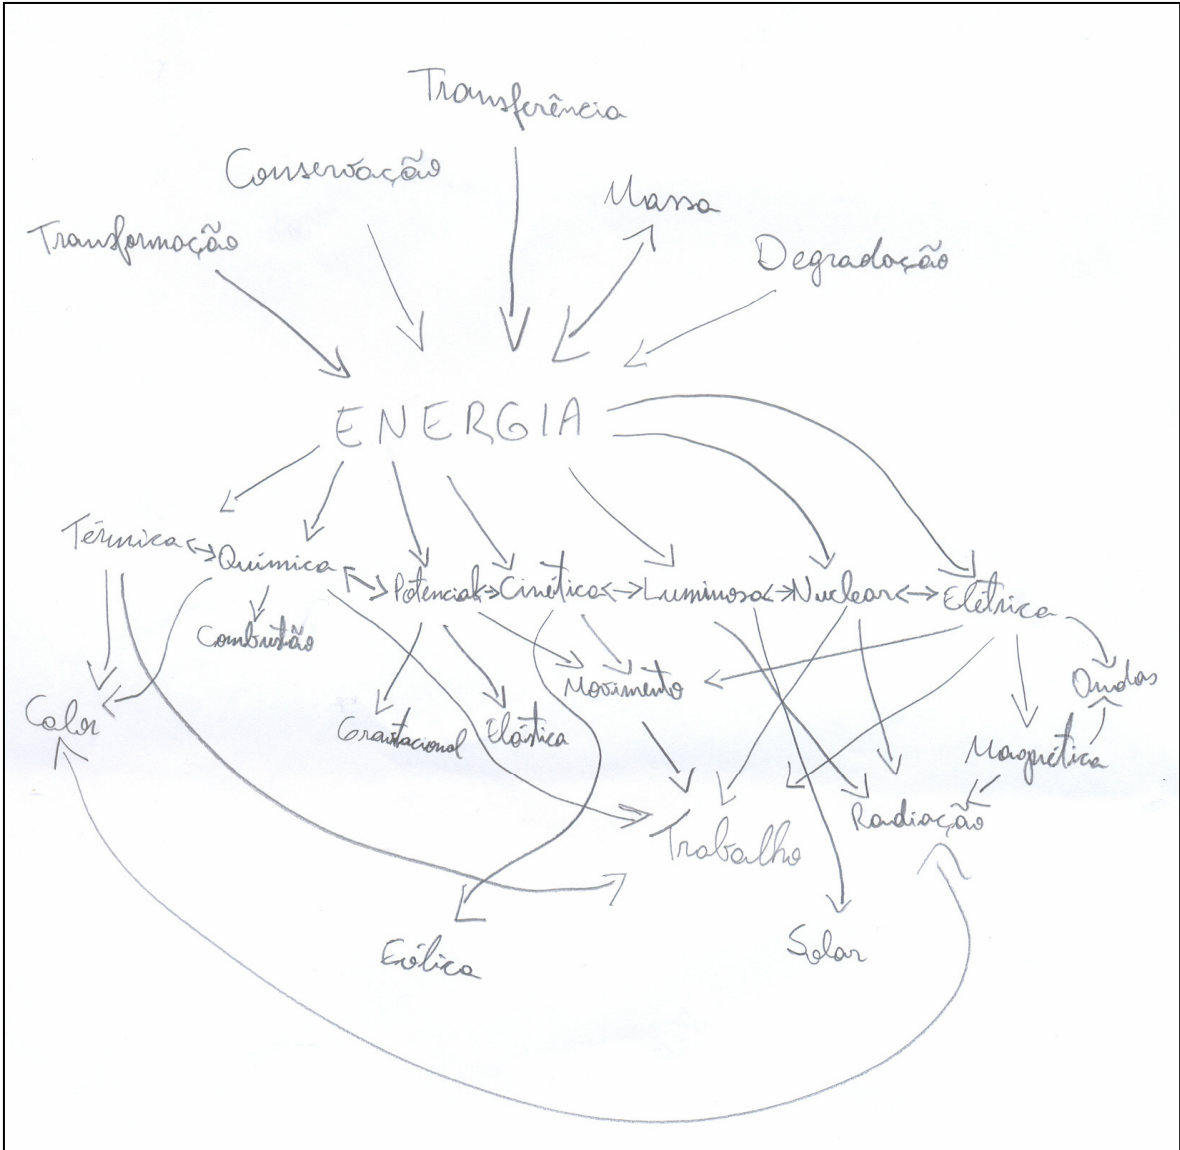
Transferência

Conservação

Massa

Transformação

Degradação

ENERGIA

Térmica <-> Química <-> Potencial <-> Cinética <-> Luminosa <-> Nuclear <-> Elétrica

Combustão

Calor

Movimento

Ondas

Gravitacional

Elástica

Magnética

Radiação

Trabalho

Eólica

Solar